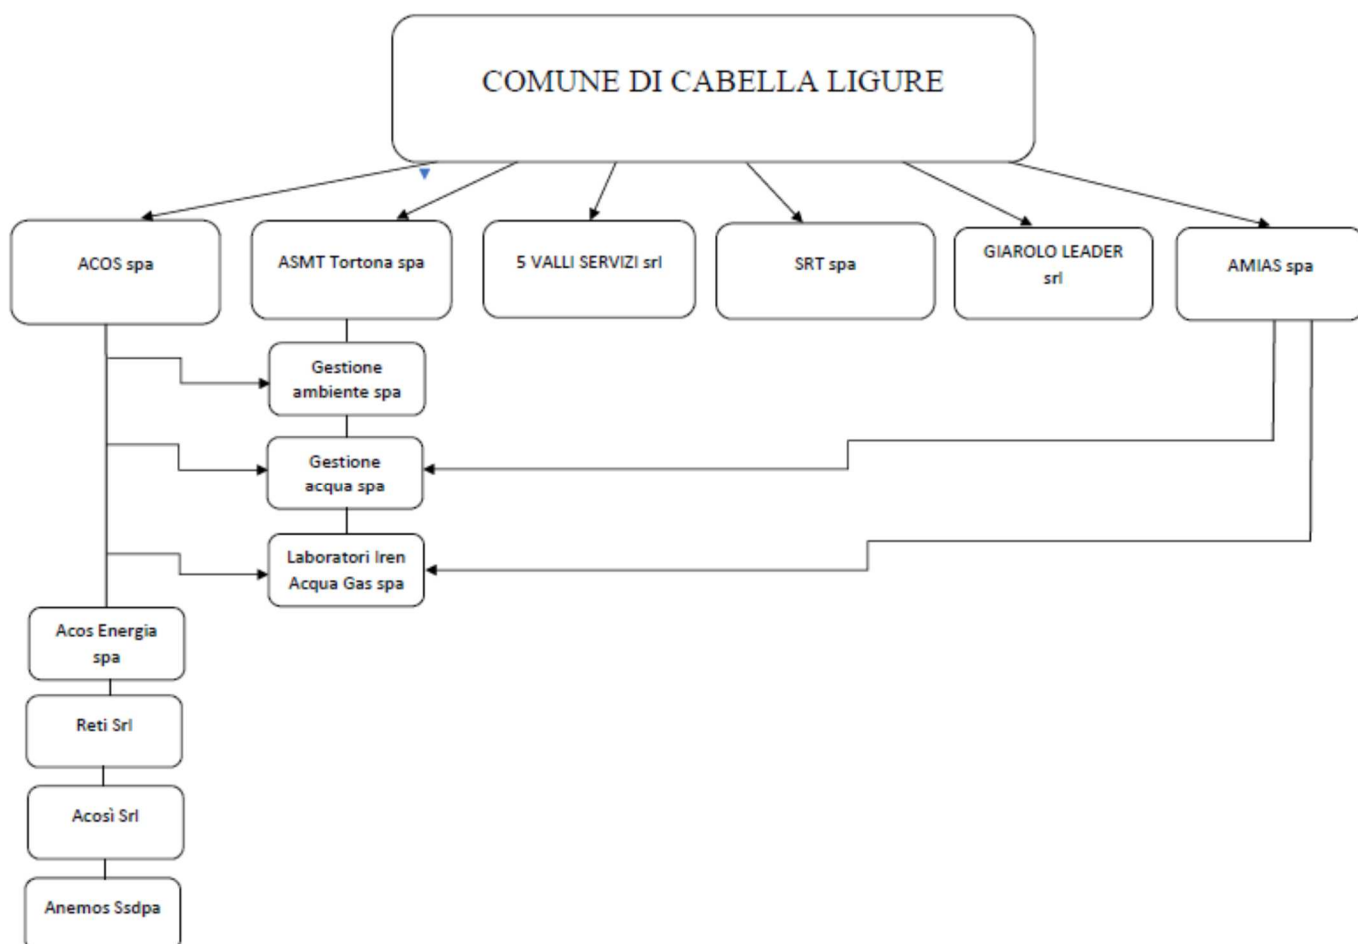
COMUNE DI CABELLA LIGURE

ACOS spa

ASMT Tortona spa

5 VALLI SERVIZI srl

SRT spa

GIAROLO LEADER srl

AMIAS spa

Gestione ambiente spa

Gestione acqua spa

Laboratori Iren Acqua Gas spa

Acos Energia spa

Reti Srl

Acosì Srl

Anemos Ssdpa